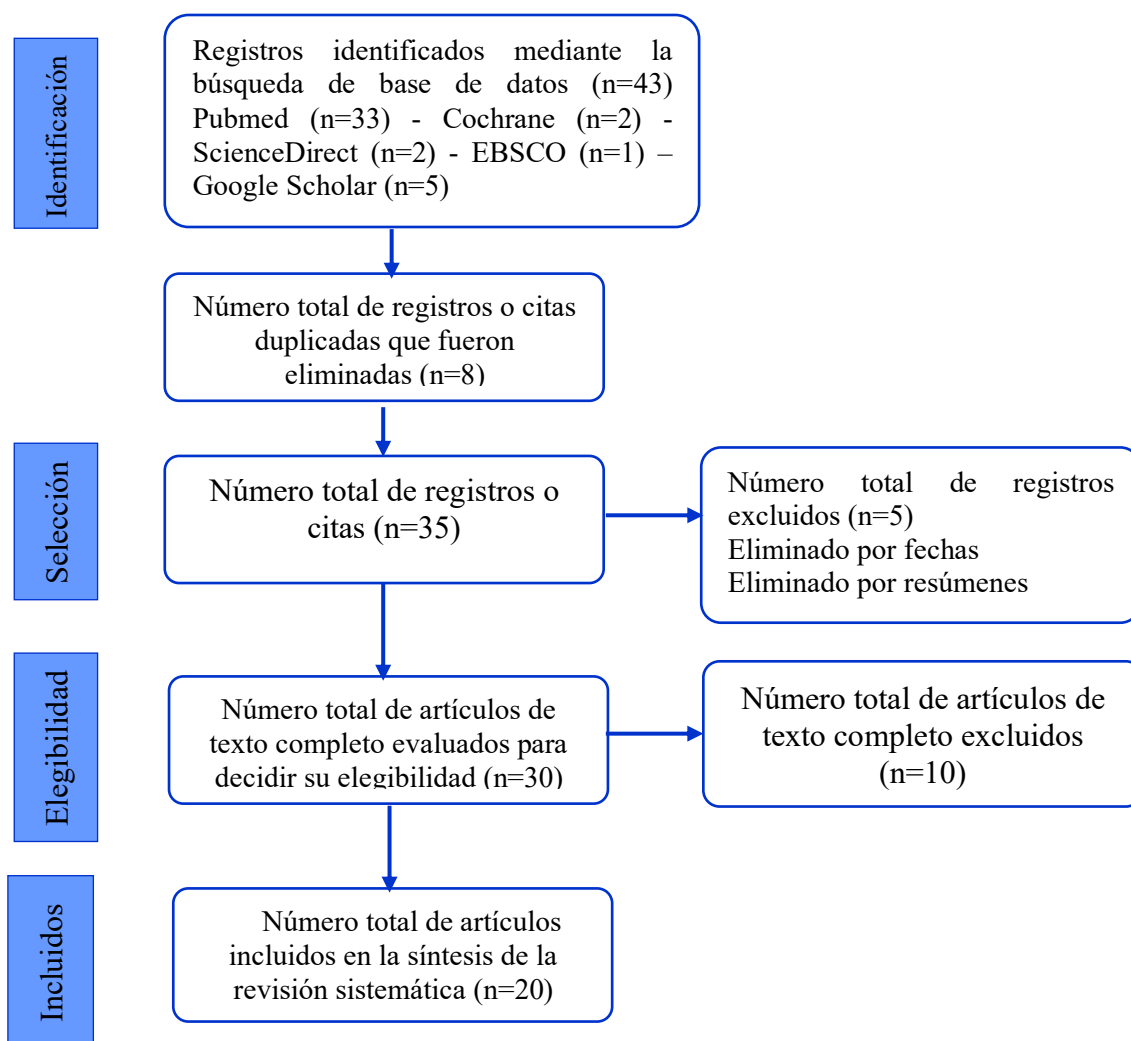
Identificación

Registros identificados mediante la búsqueda de base de datos (n=43) Pubmed (n=33) - Cochrane (n=2) - ScienceDirect (n=2) - EBSCO (n=1) – Google Scholar (n=5)

Número total de registros o citas duplicadas que fueron eliminadas (n=8)

Selección

Número total de registros o citas (n=35)

Número total de registros excluidos (n=5)
Eliminado por fechas
Eliminado por resúmenes

Elegibilidad

Número total de artículos de texto completo evaluados para decidir su elegibilidad (n=30)

Número total de artículos de texto completo excluidos (n=10)

Incluidos

Número total de artículos incluidos en la síntesis de la revisión sistemática (n=20)